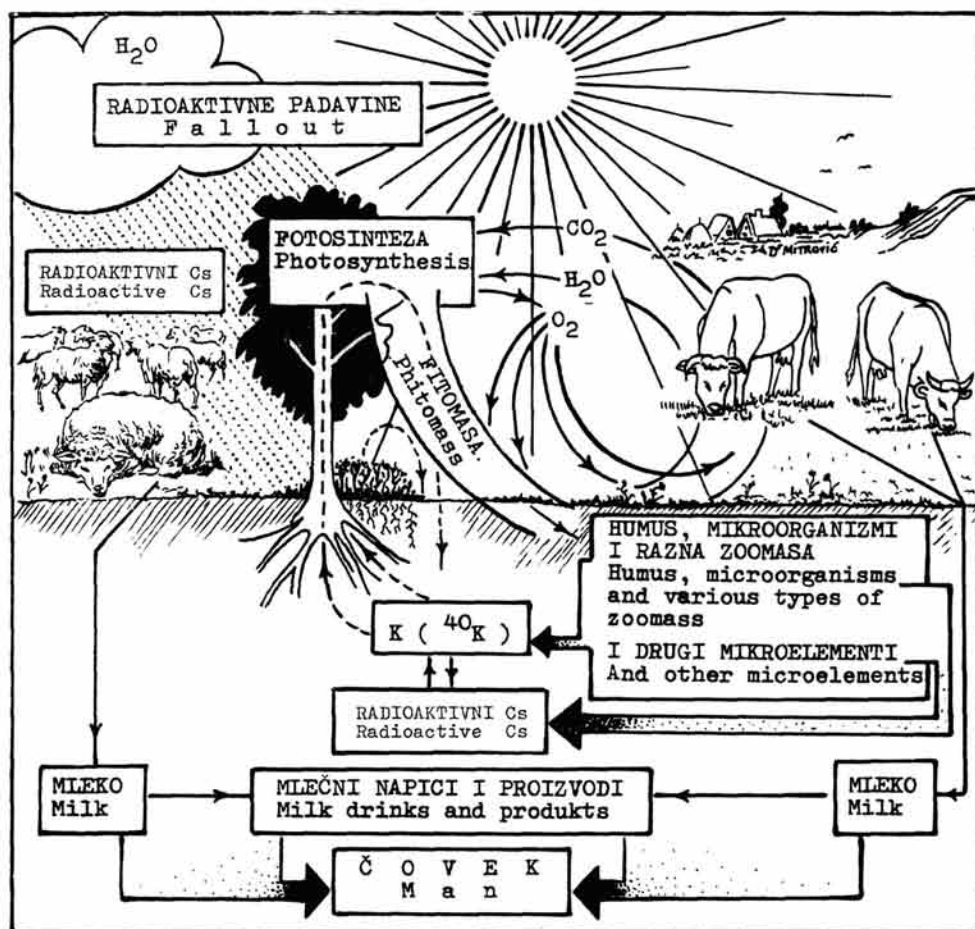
$H_2O$

RADIOAKTIVNE PADAVINE
Fallout

FOTOSINTEZA
Photosynthesis

$CO_2$

$H_2O$

$O_2$

D. Mitrović

RADIOAKTIVNI Cs
Radioactive Cs

FITOMASA
Phitomass

HUMUS, MIKROORGANIZMI I RAZNA ZOOMASA
Humus, microorganisms and various types of zoomass

I DRUGI MIKROELEMENTI
And other microelements

K ( $^{40}K$ )

RADIOAKTIVNI Cs
Radioactive Cs

MLEKO
Milk

MLEČNI NAPICI I PROIZVODI
Milk drinks and produkts

MLEKO
Milk

Č O V E K
M a n